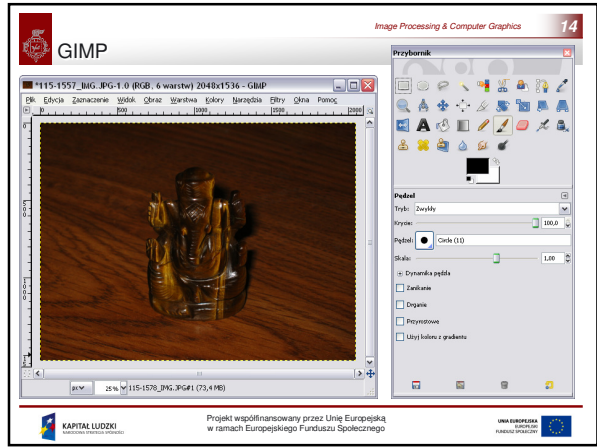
Image Processing & Computer Graphics

14

GIMP

*115-1557_IMG.JPG-1.0 (RGB, 6 warstw) 2048x1536 - GIMP

Plik Edycja Zaznaczenie Widok Obraz Warstwa Kolory Narzędzia Filtry Okna Pomoc

500 1000 1500

px 25% 115-1578_IMG.JPG#1 (73,4 MB)

Przybornik

Pędzel

Tryb: Zwykły

Krycie: 100,0

Pędzel: Circle (11)

Skala: 1,00

Dynamika pędzla

Zanikanie

Drganie

Przyrostowe

Użyj koloru z gradientu

KAPITAŁ LUDZKI
NARODOWA STRATEGIA SPÓJNOŚCI

Projekt współfinansowany przez Unię Europejską
w ramach Europejskiego Funduszu Społecznego

UNIA EUROPEJSKA
EUROPEJSKI
FUNDUSZ SPOŁECZNY